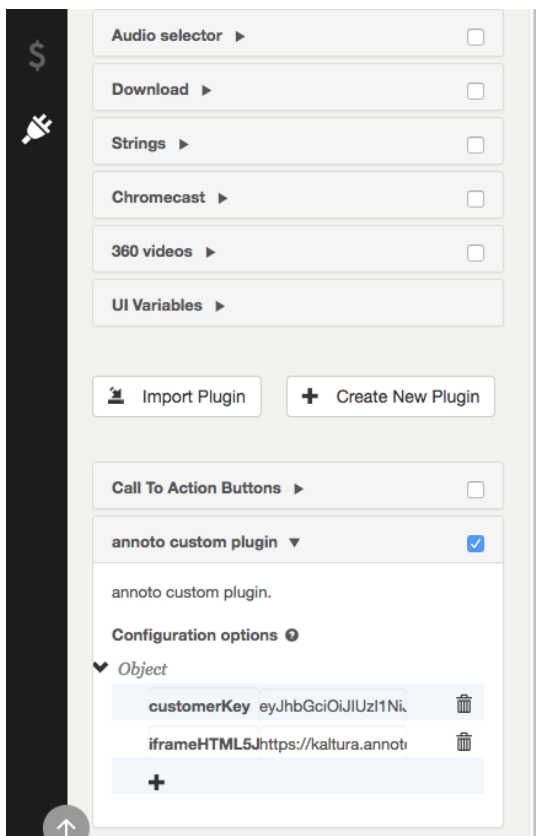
$

Audio selector ▶

Download ▶

Strings ▶

Chromecast ▶

360 videos ▶

UI Variables ▶

Import Plugin

Create New Plugin

Call To Action Buttons ▶

annoto custom plugin ▼

annoto custom plugin.

Configuration options

Object

customerKey eyJhbGciOiJIUzI1Ni

iframeHTML5J https://kaltura.annot

+